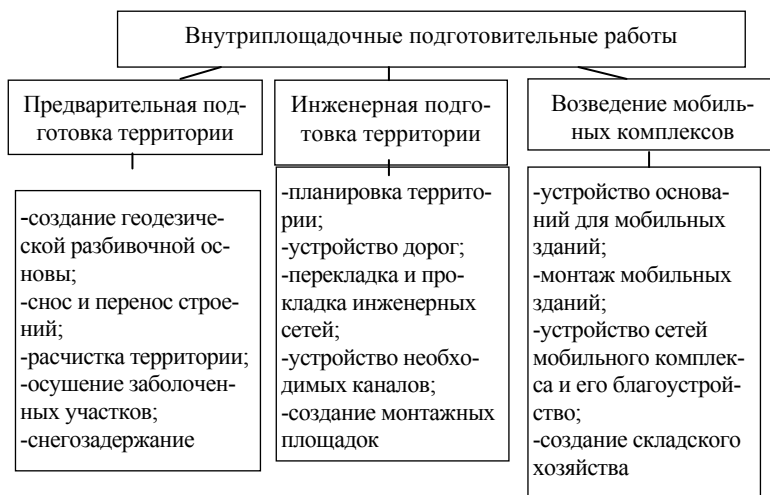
Внутриплощадочные подготовительные работы

Предварительная подготовка территории

-создание геодезической разбивочной основы;
-снос и перенос строений;
-расчистка территории;
-осушение заболоченных участков;
-снегозадержание

Инженерная подготовка территории

-планировка территории;
-устройство дорог;
-перекладка и прокладка инженерных сетей;
-устройство необходимых каналов;
-создание монтажных площадок

Возведение мобильных комплексов

-устройство оснований для мобильных зданий;
-монтаж мобильных зданий;
-устройство сетей мобильного комплекса и его благоустройство;
-создание складского хозяйства